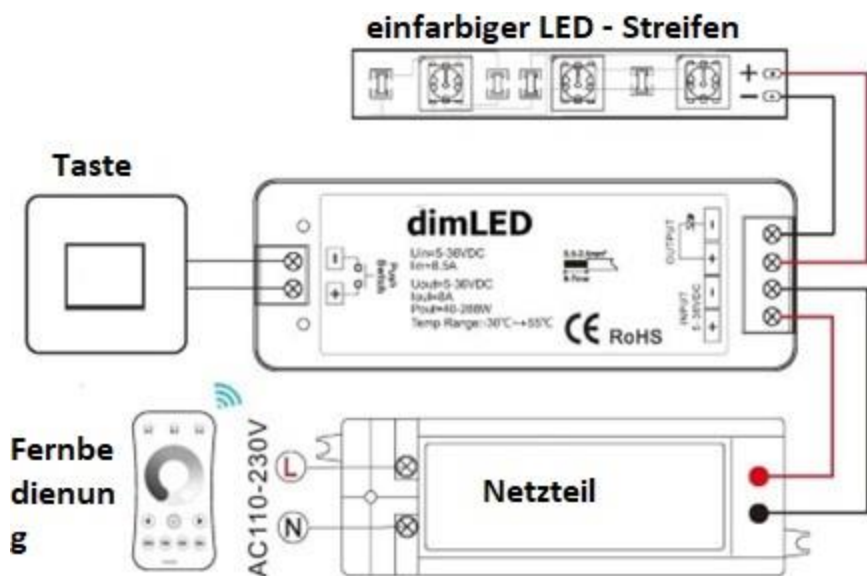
einfarbiger LED - Streifen

+

−

Taste

dimLED

Uin=5-36VDC
Iin=8.5A

Uout=5-36VDC
Iout=8A
Pout=40-288W
Temp Range:-30℃~+55℃

CE RoHS

Push Switch

−

+

OUTPUT

−

+

INPUT 5-36VDC

−

+

Fernbedienung

AC110-230V

L

N

Netzteil